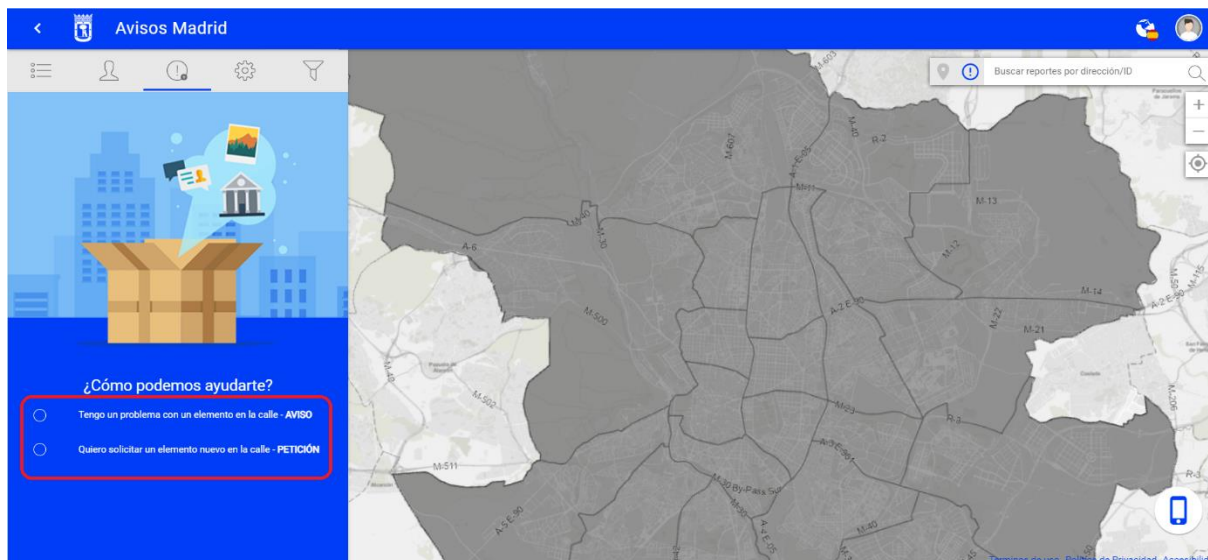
Avisos Madrid

Buscar reportes por dirección/ID

¿Cómo podemos ayudarte?

Tengo un problema con un elemento en la calle - **AVISO**

Quiero solicitar un elemento nuevo en la calle - **PETICIÓN**

M-603
M-607
M-40
R-2
A-1-E-05
M-11
M-13
M-12
M-40
M-30
A-6
M-14
A-2-E-90
M-22
M-21
M-500
M-40
M-502
M-23
R-3
A-3-E-901
M-511
M-30 By-Pass Sur
A-5-E-90
A-4-E-05
M-40
R-3
Coslada

Términos de uso Política de Privacidad Accesibilidad